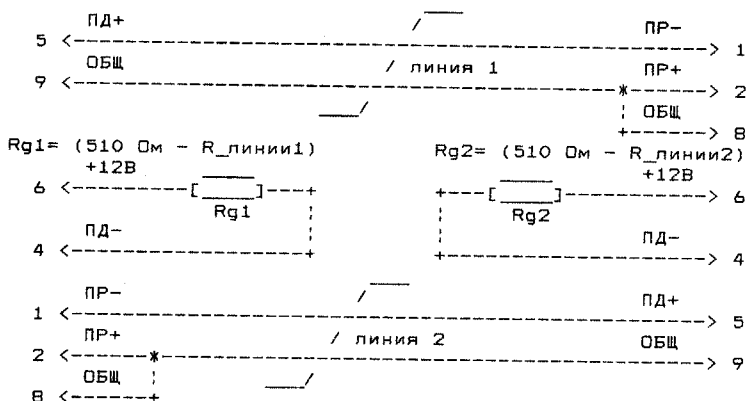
ПД+ ПР-
5 <------------------------------------------------> 1
ОБЩ / линия 1 ПР+
9 <------------------------------------------*-----> 2
ОБЩ
+------> 8

Rg1= (510 Ом - R_линии1) Rg2= (510 Ом - R_линии2)
+12В +12В
6 <----------[Rg1]---+ +---[Rg2]--------------> 6
ПД- ПД-
4 <------------------+ +-----------------------> 4

ПР- ПД+
1 <------------------------------------------------> 5
ПР+ / линия 2 ОБЩ
2 <------*-----------------------------------------> 9
ОБЩ
8 <------+